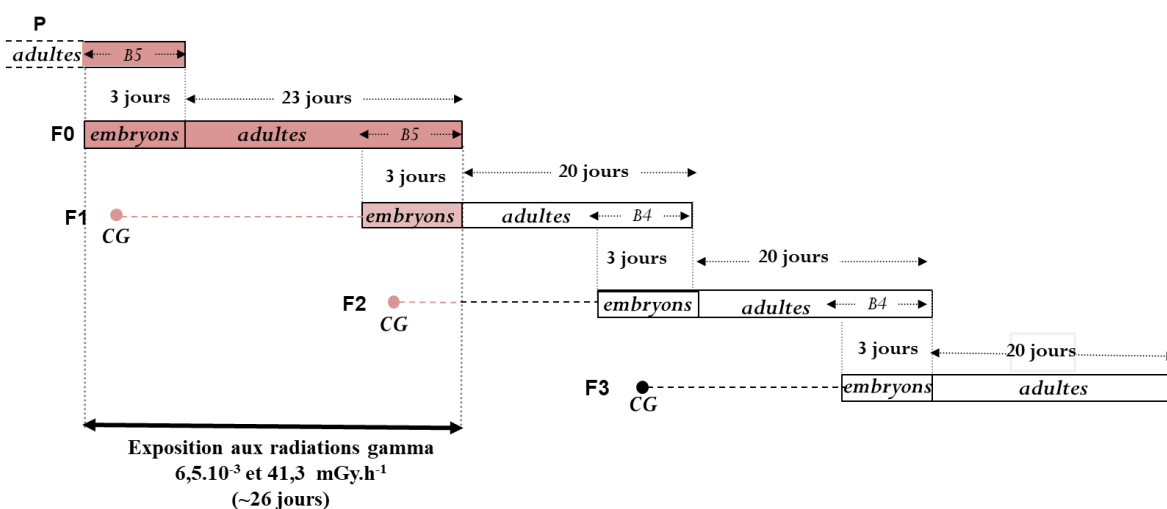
P
adultes B5

3 jours 23 jours

F0 embryons adultes B5

3 jours 20 jours

F1 CG embryons adultes B4

3 jours 20 jours

F2 CG embryons adultes B4

3 jours 20 jours

F3 CG embryons adultes

Exposition aux radiations gamma
$6{,}5.10^{-3}$ et 41,3 $mGy.h^{-1}$
(~26 jours)